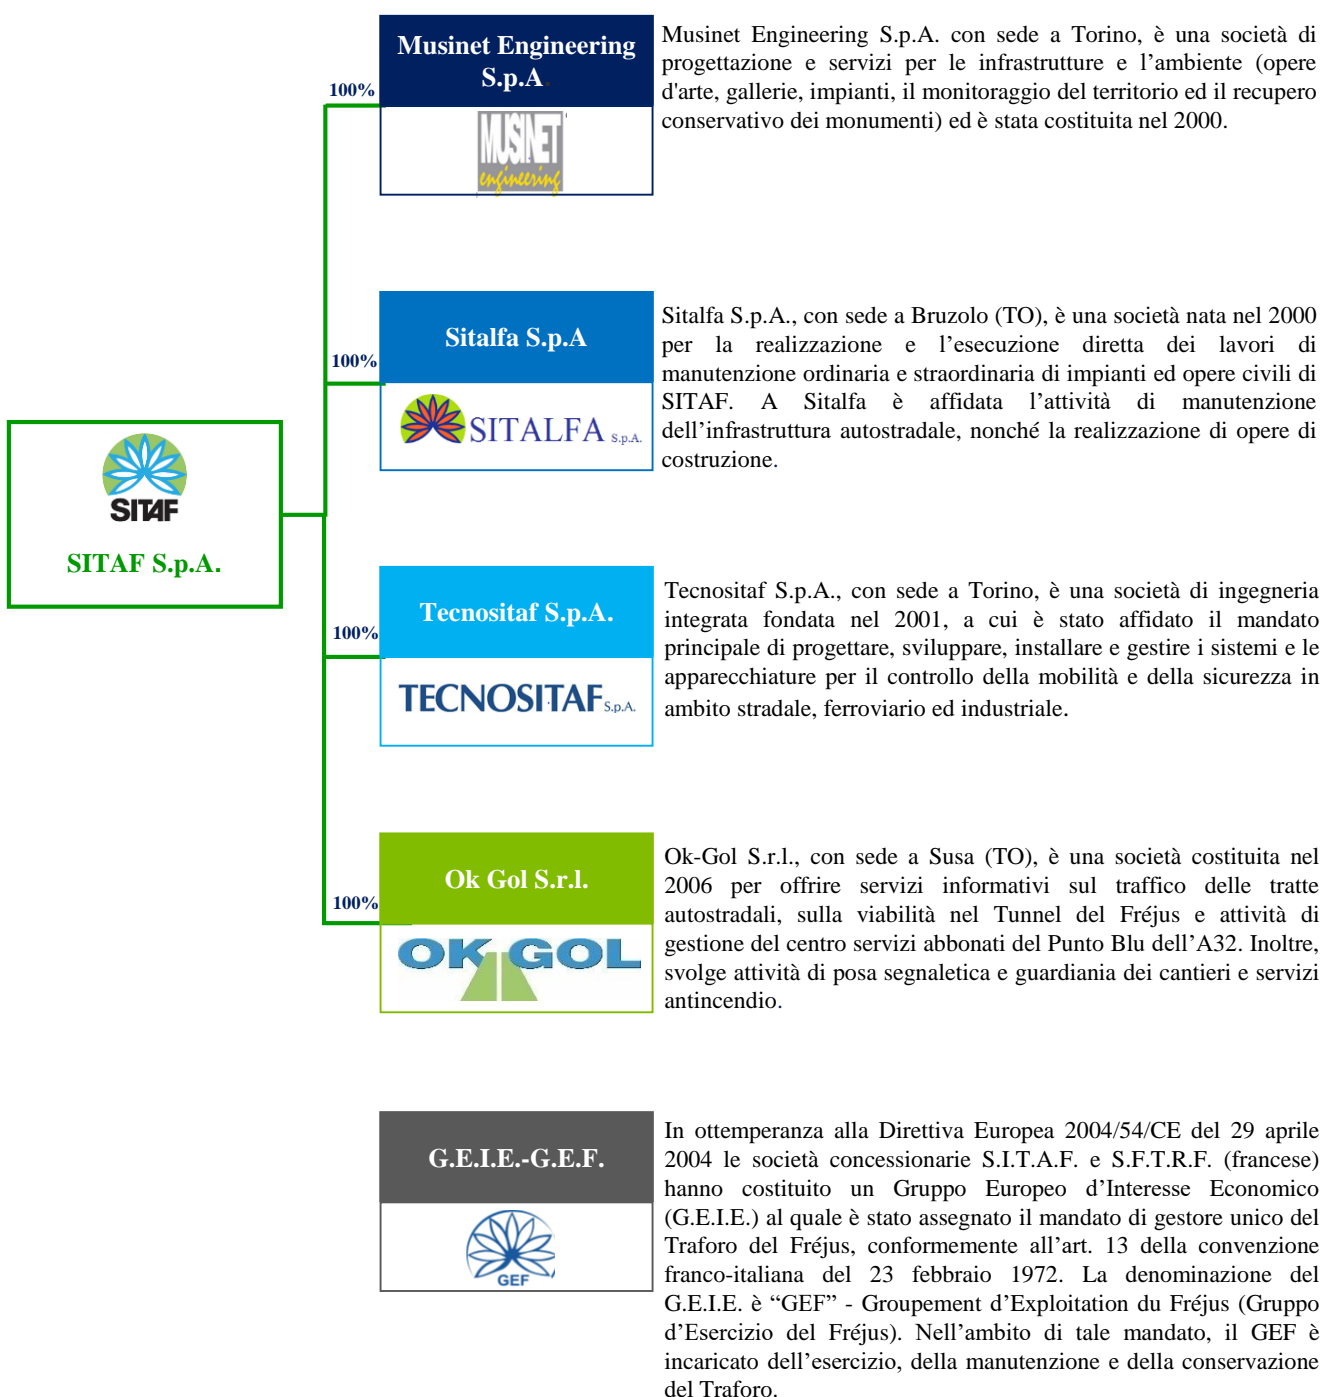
SITAF

SITAF S.p.A.

100%

Musinet Engineering S.p.A

MUSINET engineering

Musinet Engineering S.p.A. con sede a Torino, è una società di progettazione e servizi per le infrastrutture e l'ambiente (opere d'arte, gallerie, impianti, il monitoraggio del territorio ed il recupero conservativo dei monumenti) ed è stata costituita nel 2000.

100%

Sitalfa S.p.A

SITALFA S.p.A.

Sitalfa S.p.A., con sede a Bruzolo (TO), è una società nata nel 2000 per la realizzazione e l'esecuzione diretta dei lavori di manutenzione ordinaria e straordinaria di impianti ed opere civili di SITAF. A Sitalfa è affidata l'attività di manutenzione dell'infrastruttura autostradale, nonché la realizzazione di opere di costruzione.

100%

Tecnositaf S.p.A.

TECNOSITAF S.p.A.

Tecnositaf S.p.A., con sede a Torino, è una società di ingegneria integrata fondata nel 2001, a cui è stato affidato il mandato principale di progettare, sviluppare, installare e gestire i sistemi e le apparecchiature per il controllo della mobilità e della sicurezza in ambito stradale, ferroviario ed industriale.

100%

Ok Gol S.r.l.

OK GOL

Ok-Gol S.r.l., con sede a Susa (TO), è una società costituita nel 2006 per offrire servizi informativi sul traffico delle tratte autostradali, sulla viabilità nel Tunnel del Fréjus e attività di gestione del centro servizi abbonati del Punto Blu dell'A32. Inoltre, svolge attività di posa segnaletica e guardiania dei cantieri e servizi antincendio.

G.E.I.E.-G.E.F.

GEF

In ottemperanza alla Direttiva Europea 2004/54/CE del 29 aprile 2004 le società concessionarie S.I.T.A.F. e S.F.T.R.F. (francese) hanno costituito un Gruppo Europeo d'Interesse Economico (G.E.I.E.) al quale è stato assegnato il mandato di gestore unico del Traforo del Fréjus, conformemente all'art. 13 della convenzione franco-italiana del 23 febbraio 1972. La denominazione del G.E.I.E. è "GEF" - Groupement d'Exploitation du Fréjus (Gruppo d'Esercizio del Fréjus). Nell'ambito di tale mandato, il GEF è incaricato dell'esercizio, della manutenzione e della conservazione del Traforo.